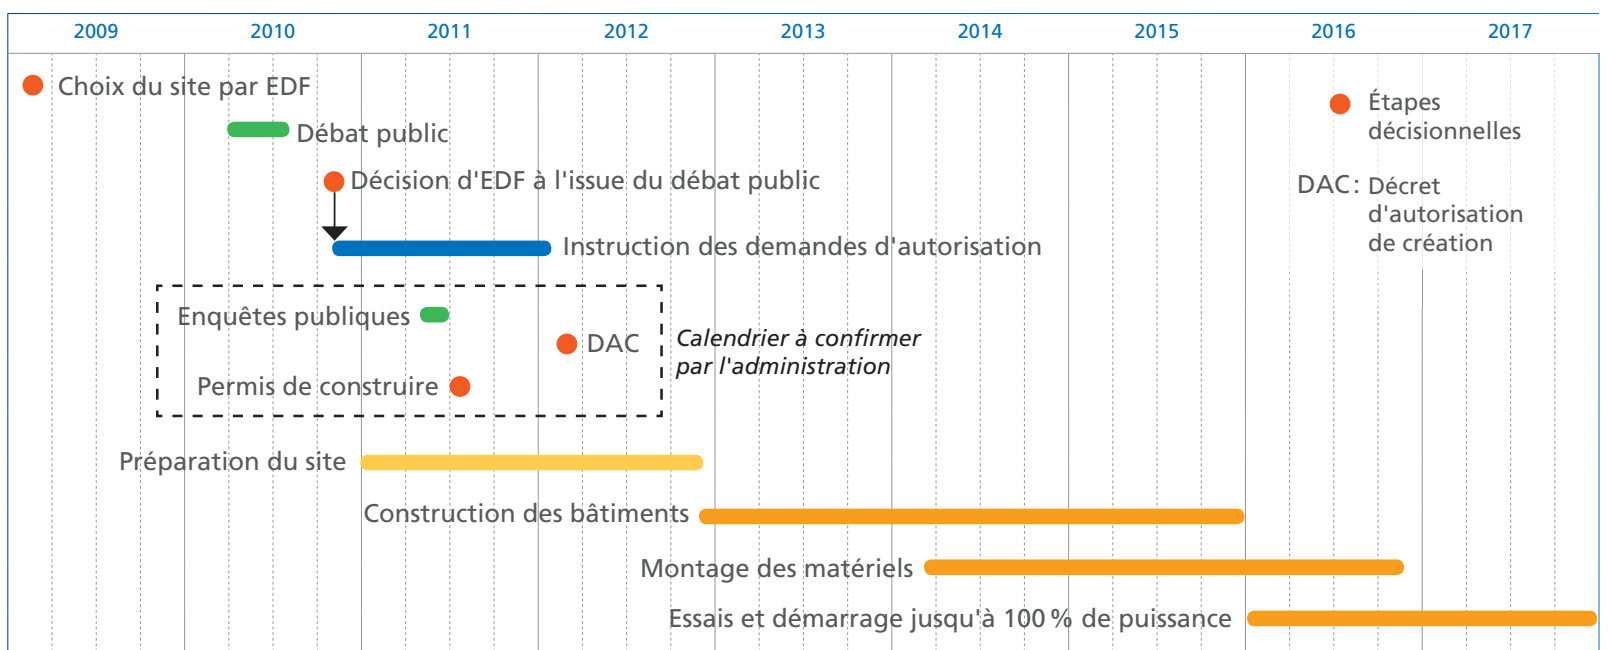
2009 2010 2011 2012 2013 2014 2015 2016 2017

Choix du site par EDF

Débat public

Décision d'EDF à l'issue du débat public

Instruction des demandes d'autorisation

Étapes décisionnelles

DAC : Décret d'autorisation de création

Enquêtes publiques

DAC

Permis de construire

*Calendrier à confirmer par l'administration*

Préparation du site

Construction des bâtiments

Montage des matériels

Essais et démarrage jusqu'à 100 % de puissance